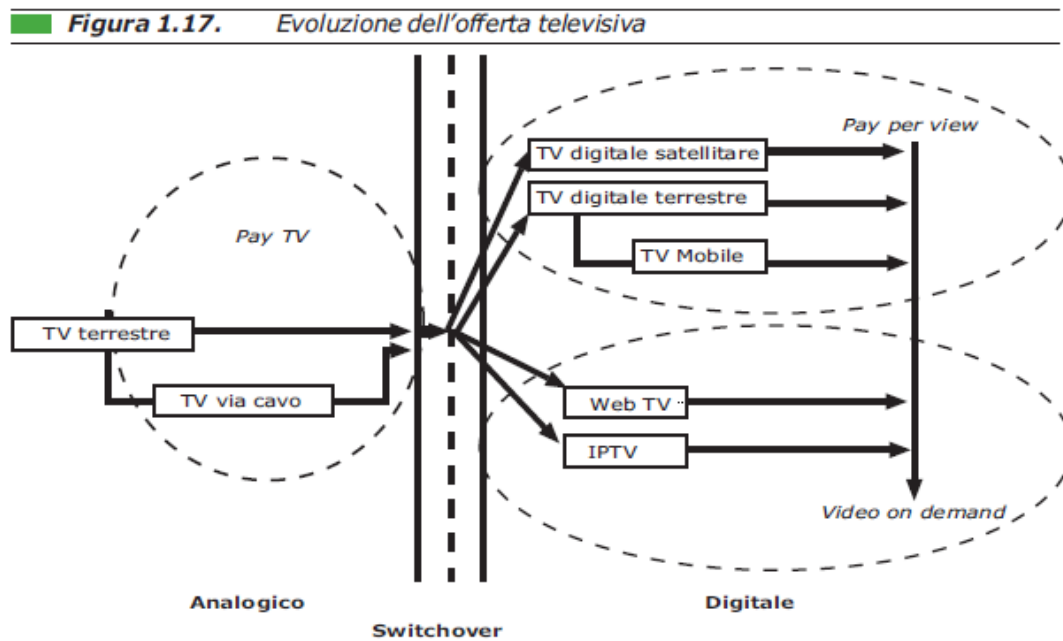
Figura 1.17. Evoluzione dell'offerta televisiva

Pay TV

TV terrestre

TV via cavo

Pay per view

TV digitale satellitare

TV digitale terrestre

TV Mobile

Web TV

IPTV

Video on demand

Analogico

Switchover

Digitale